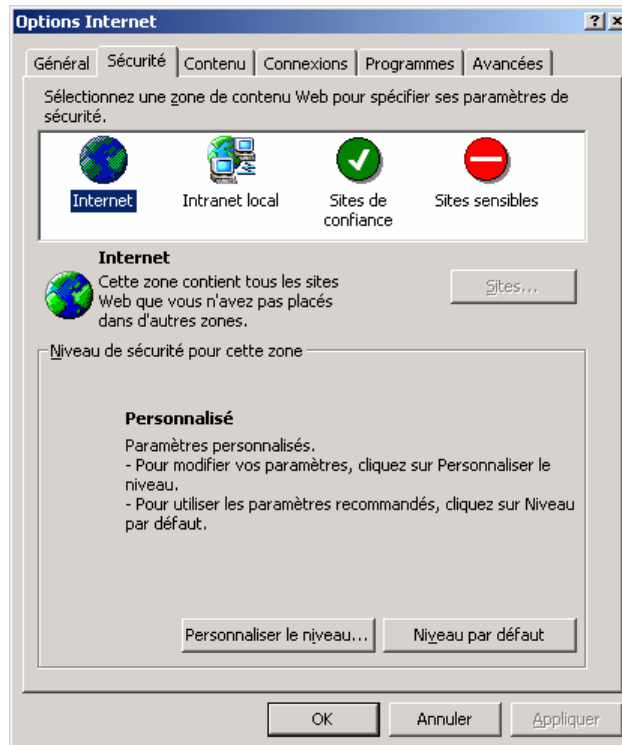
Options Internet

?

Général | Sécurité | Contenu | Connexions | Programmes | Avancées

Sélectionnez une zone de contenu Web pour spécifier ses paramètres de sécurité.

Internet
Intranet local
Sites de confiance
Sites sensibles

Internet
Cette zone contient tous les sites Web que vous n'avez pas placés dans d'autres zones.

Sites...

Niveau de sécurité pour cette zone

Personnalisé
Paramètres personnalisés.
- Pour modifier vos paramètres, cliquez sur Personnaliser le niveau.
- Pour utiliser les paramètres recommandés, cliquez sur Niveau par défaut.

Personnaliser le niveau...
Niveau par défaut

OK
Annuler
Appliquer